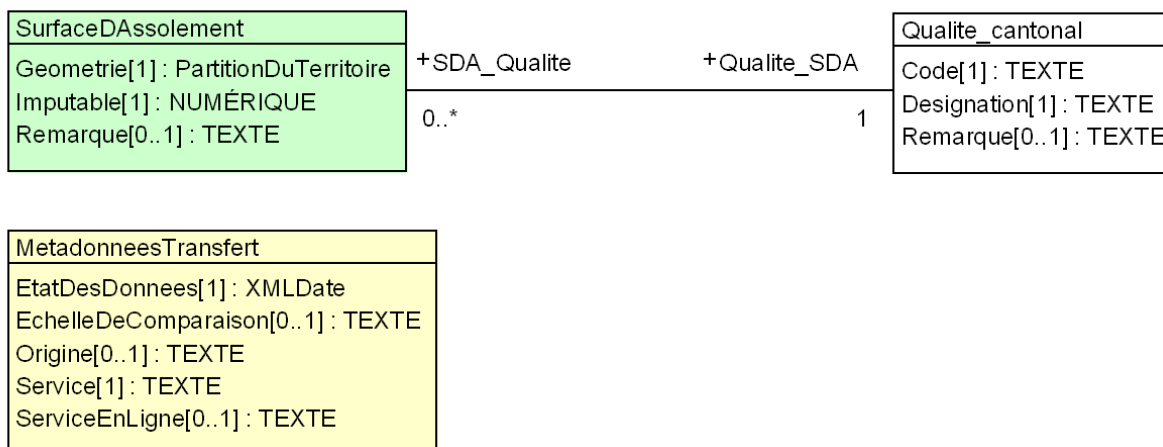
SurfaceDAssolement
Geometrie[1] : PartitionDuTerritoire
Imputable[1] : NUMÉRIQUE
Remarque[0..1] : TEXTE

+SDA_Qualite
0..*

+Qualite_SDA
1

Qualite_cantonal
Code[1] : TEXTE
Designation[1] : TEXTE
Remarque[0..1] : TEXTE

MetadonneesTransfert
EtatDesDonnees[1] : XMLDate
EchelleDeComparaison[0..1] : TEXTE
Origine[0..1] : TEXTE
Service[1] : TEXTE
ServiceEnLigne[0..1] : TEXTE